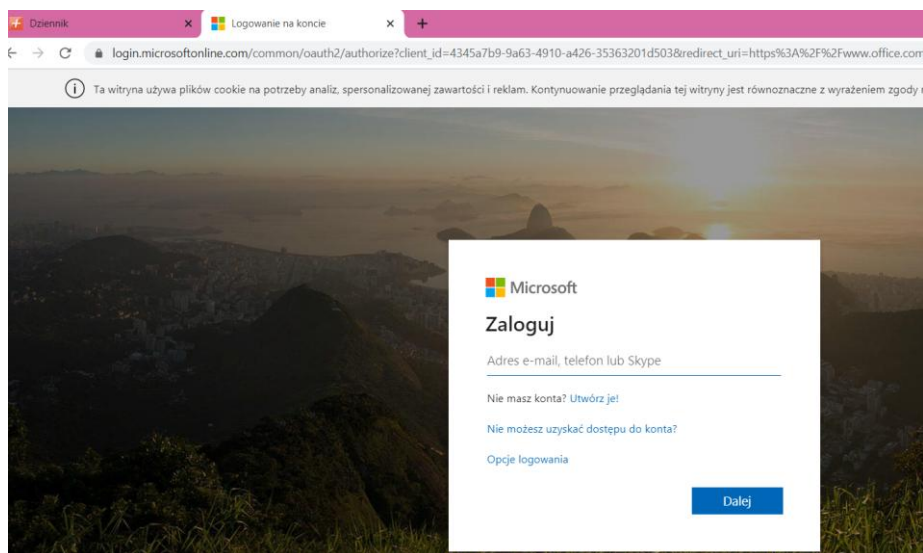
Dziennik ×
Logowanie na koncie ×
+

login.microsoftonline.com/common/oauth2/authorize?client_id=4345a7b9-9a63-4910-a426-35363201d503&redirect_uri=https%3A%2F%2Fwww.office.com

Ta witryna używa plików cookie na potrzeby analiz, spersonalizowanej zawartości i reklam. Kontynuowanie przeglądania tej witryny jest równoznaczne z wyrażeniem zgody

Microsoft

Zaloguj

Adres e-mail, telefon lub Skype

Nie masz konta? Utwórz je!

Nie możesz uzyskać dostępu do konta?

Opcje logowania

Dalej